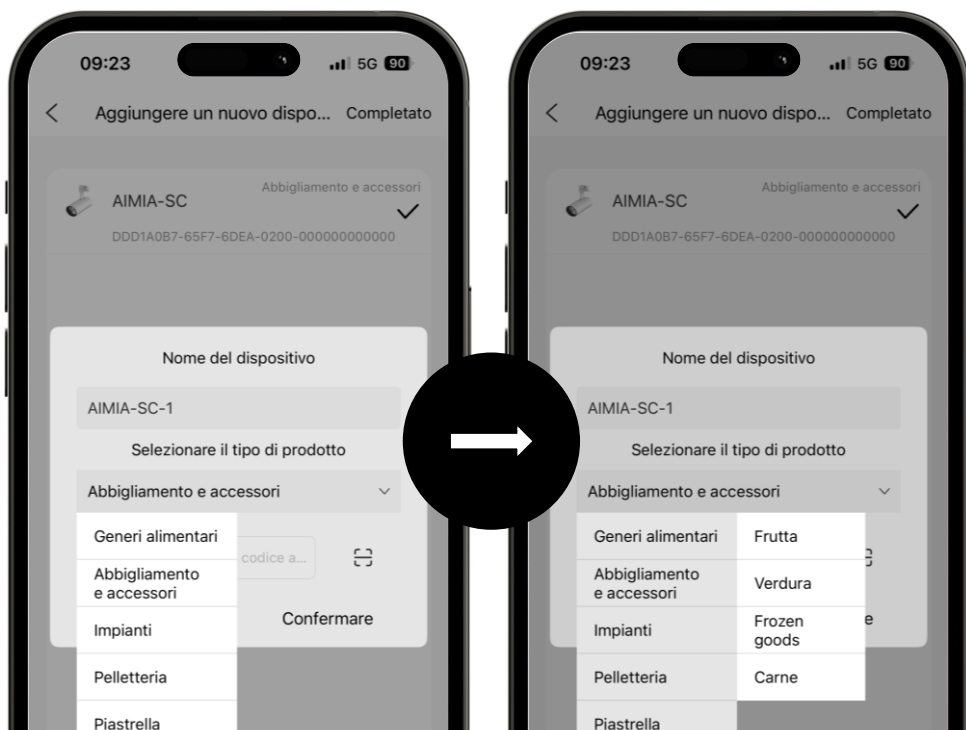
09:23

5G 90

Aggiungere un nuovo dispo... Completato

AIMIA-SC

Abbigliamento e accessori

DDD1A0B7-65F7-6DEA-0200-000000000000

Nome del dispositivo

AIMIA-SC-1

Selezionare il tipo di prodotto

Abbigliamento e accessori

Generi alimentari

Abbigliamento e accessori

Impianti

Pelletteria

Piastrella

codice a...

Confermare

09:23

5G 90

Aggiungere un nuovo dispo... Completato

AIMIA-SC

Abbigliamento e accessori

DDD1A0B7-65F7-6DEA-0200-000000000000

Nome del dispositivo

AIMIA-SC-1

Selezionare il tipo di prodotto

Abbigliamento e accessori

Generi alimentari

Abbigliamento e accessori

Impianti

Pelletteria

Piastrella

Frutta

Verdura

Frozen goods

Carne

e